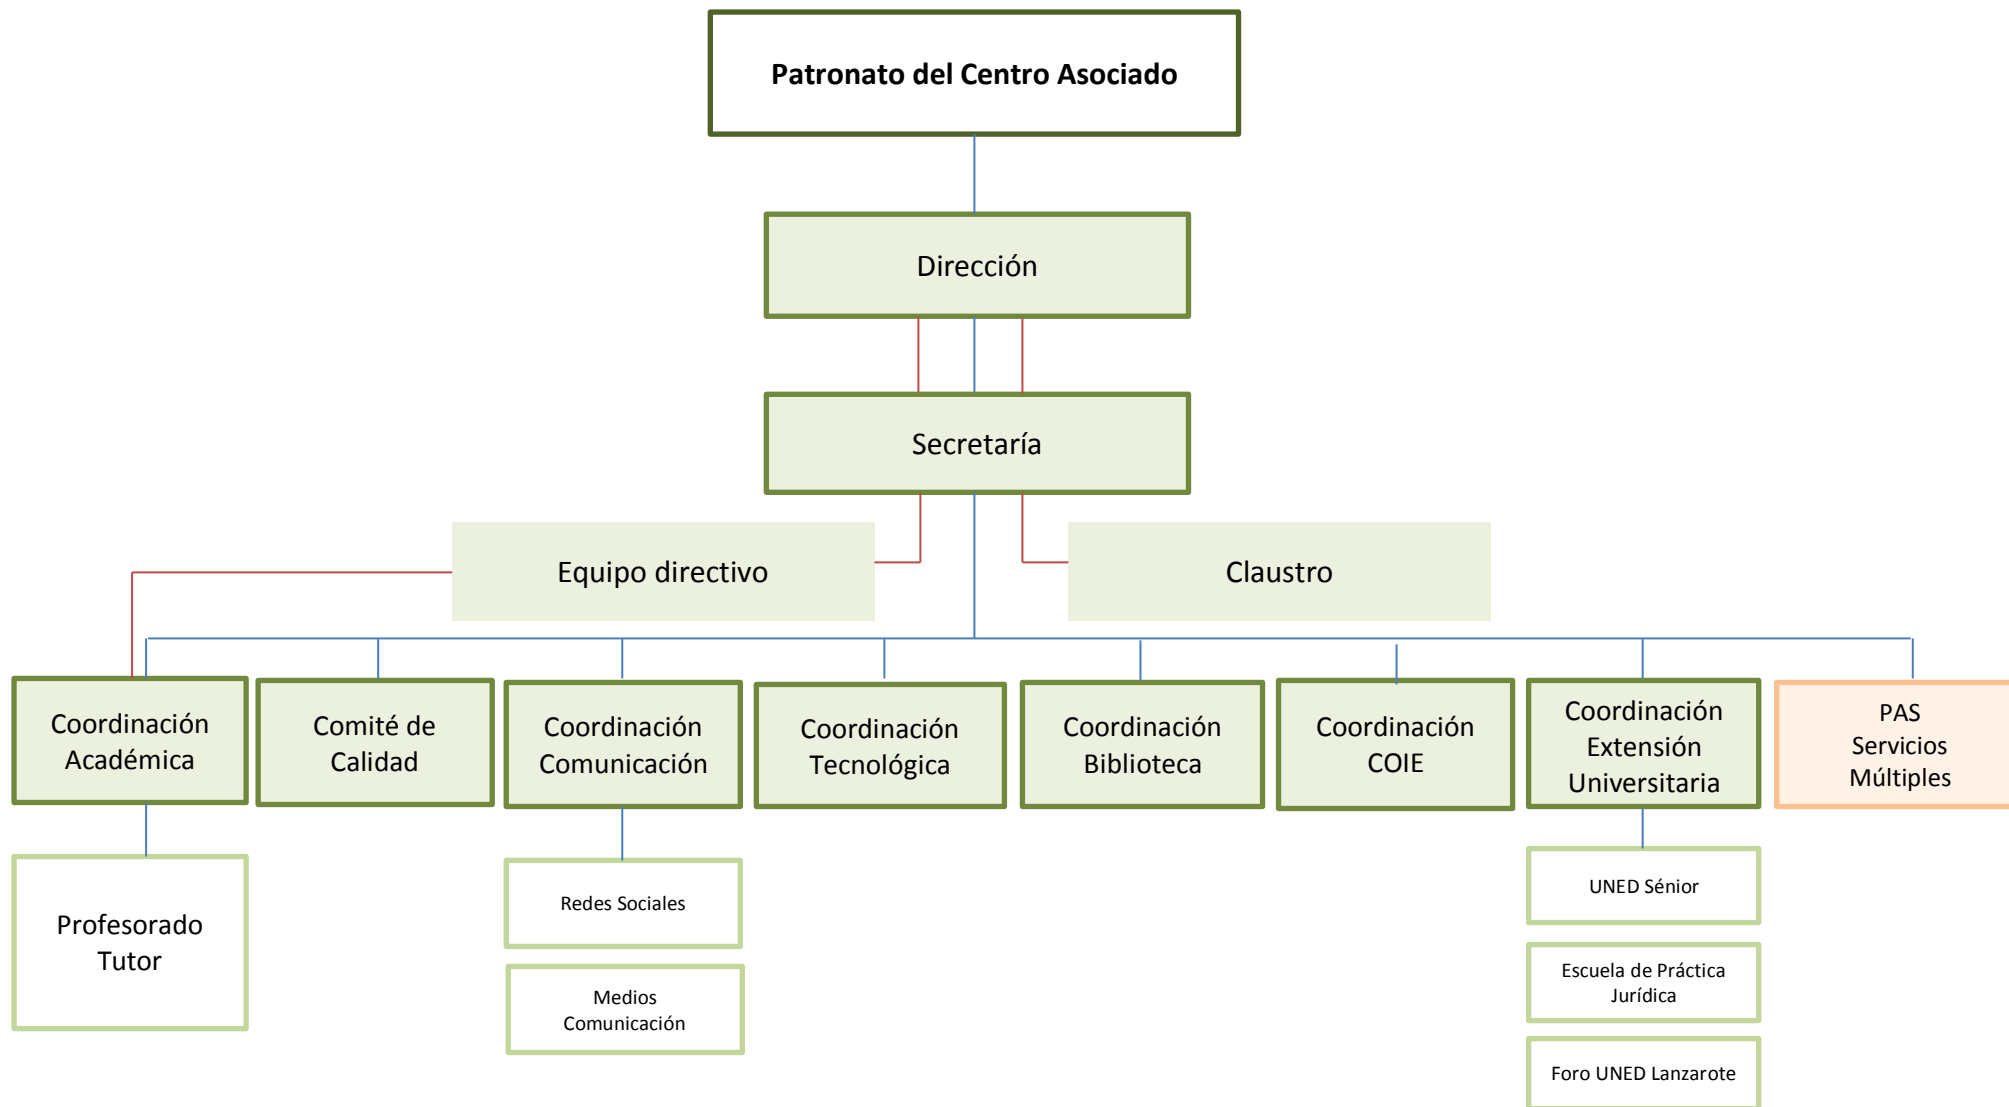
Patronato del Centro Asociado

Dirección

Secretaría

Equipo directivo

Claustro

Coordinación Académica

Comité de Calidad

Coordinación Comunicación

Coordinación Tecnológica

Coordinación Biblioteca

Coordinación COIE

Coordinación Extensión Universitaria

PAS Servicios Múltiples

Profesorado Tutor

Redes Sociales

Medios Comunicación

UNED Sénior

Escuela de Práctica Jurídica

Foro UNED Lanzarote